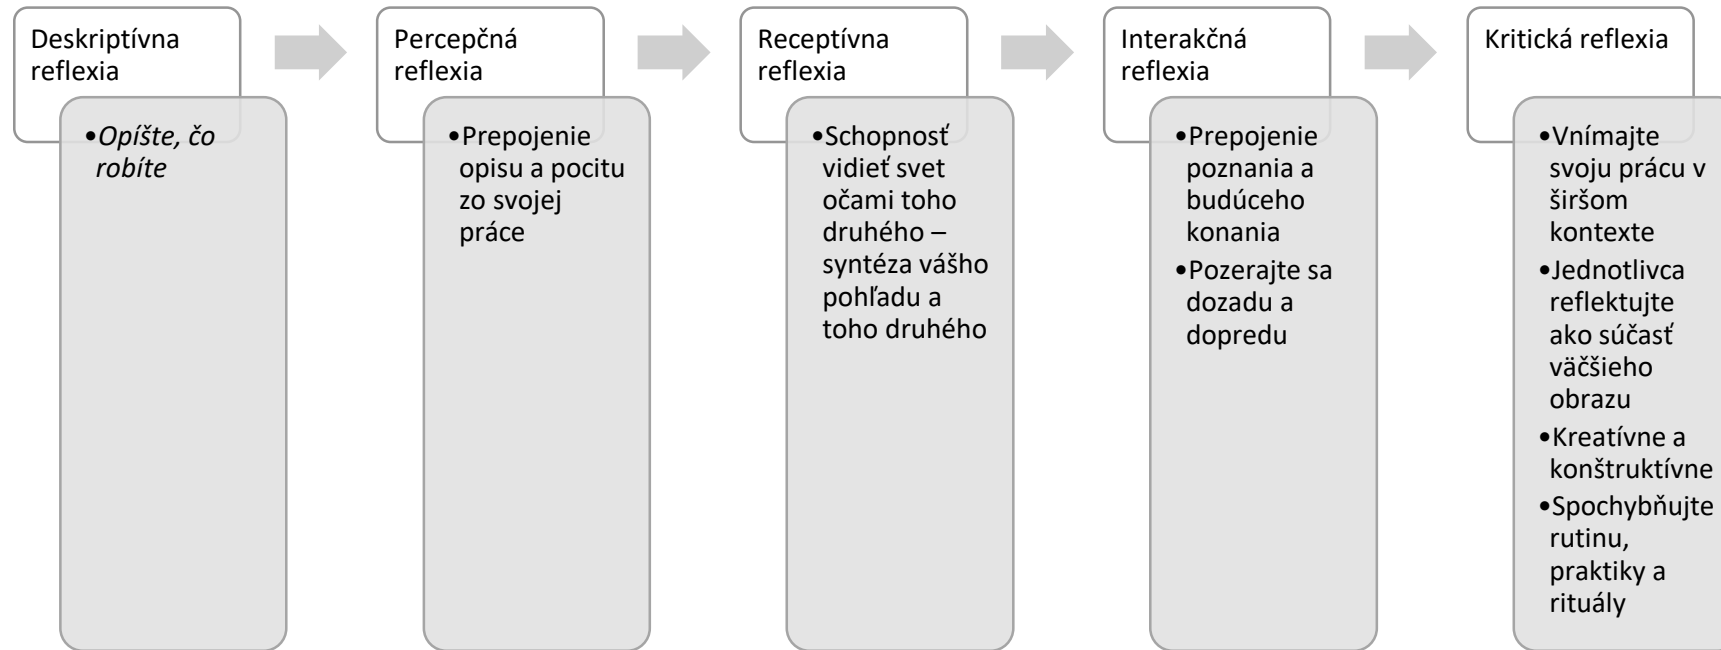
Deskriptívna reflexia

• Opíšte, čo robíte

Percepčná reflexia

• Prepojenie opisu a pocitu zo svojej práce

Receptívna reflexia

• Schopnosť vidieť svet očami toho druhého – syntéza vášho pohľadu a toho druhého

Interakčná reflexia

• Prepojenie poznania a budúceho konania
• Pozerajte sa dozadu a dopredu

Kritická reflexia

• Vnímajte svoju prácu v širšom kontexte
• Jednotlivca reflektujte ako súčasť väčšieho obrazu
• Kreatívne a konštruktívne
• Spochybňujte rutinu, praktiky a rituály